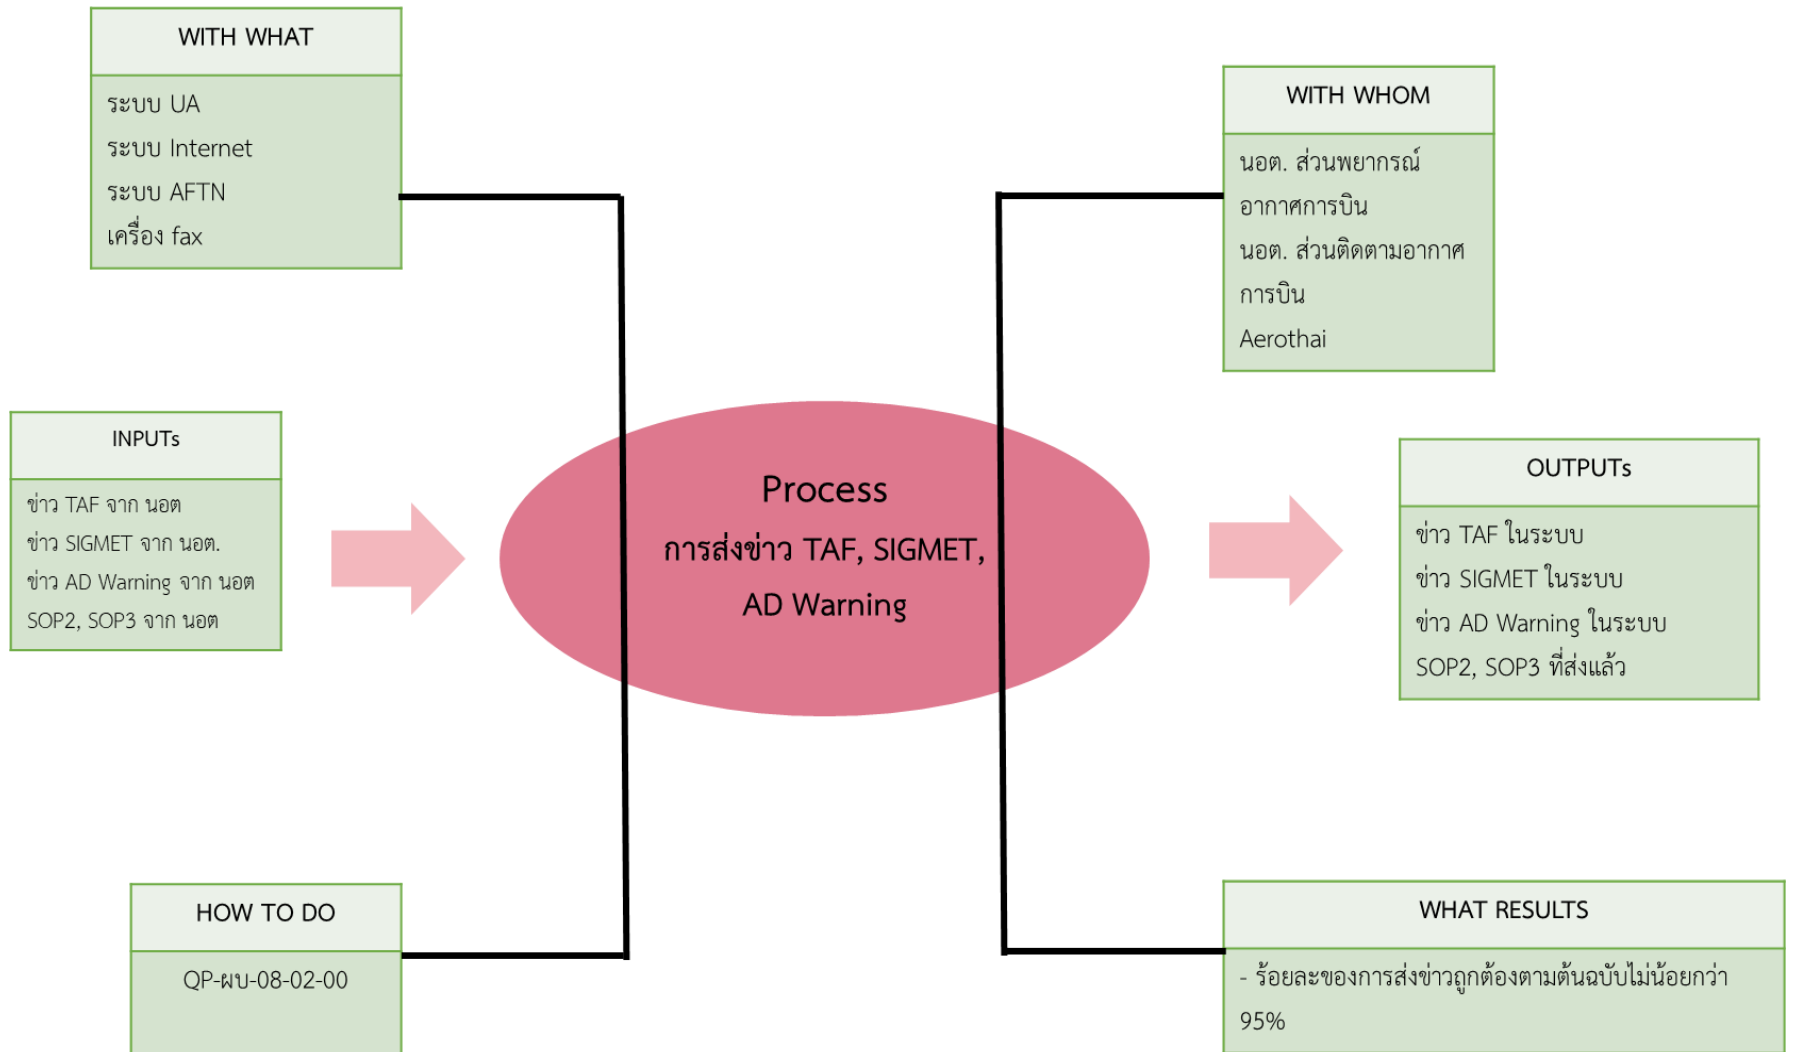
WITH WHAT

ระบบ UA
ระบบ Internet
ระบบ AFTN
เครื่อง fax

WITH WHOM

นอต. ส่วนพยากรณ์อากาศการบิน
นอต. ส่วนติดตามอากาศการบิน
Aerothai

INPUTs

ข่าว TAF จาก นอต
ข่าว SIGMET จาก นอต.
ข่าว AD Warning จาก นอต
SOP2, SOP3 จาก นอต

Process
การส่งข่าว TAF, SIGMET, AD Warning

OUTPUTs

ข่าว TAF ในระบบ
ข่าว SIGMET ในระบบ
ข่าว AD Warning ในระบบ
SOP2, SOP3 ที่ส่งแล้ว

HOW TO DO

QP-ผบ-08-02-00

WHAT RESULTS

- ร้อยละของการส่งข่าวถูกต้องตามต้นฉบับไม่น้อยกว่า 95%